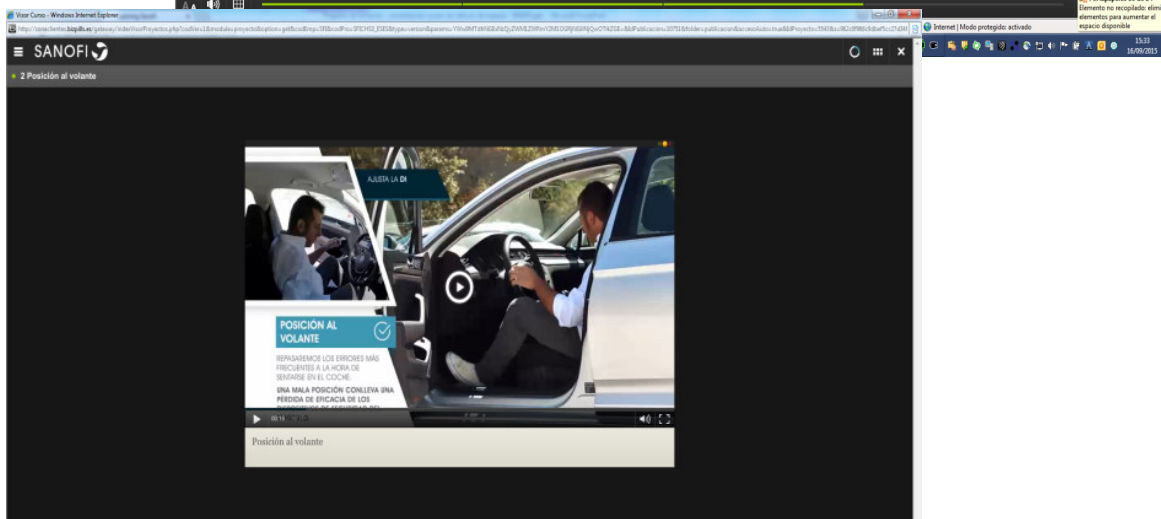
Visor Curso - Windows Internet Explorer

http://conjectenter.bizpills.es/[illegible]

Elemento no recopilado: elimi elementos para aumentar el espacio disponible

Internet | Modo protegido: activado

15:33
16/09/2015

SANOFI

2 Posición al volante

AJUSTA LA DI

POSICIÓN AL VOLANTE

REPASAREMOS LOS ERRORES MÁS FRECUENTES A LA HORA DE SENTARSE EN EL COCHE.

UNA MALA POSICIÓN CONLLEVA UNA PÉRDIDA DE EFICACIA DE LOS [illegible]

00:16

Posición al volante